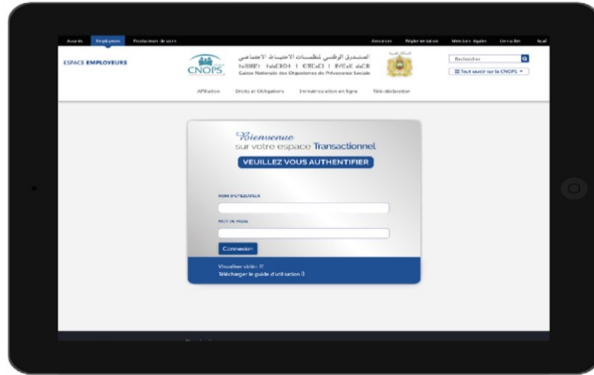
Assurés Employeurs Professionnels de santé

Annonces Réglementation Mentions légales Consulter Nouf

ESPACE EMPLOYEURS

CNOPS

الصندوق الوطني لمنظمات الاحتياط الاجتماعي

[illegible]

Caisse Nationale des Organismes de Prévoyance Sociale

Rechercher

Tout savoir sur la CNOPS

Affiliation Droits et Obligations Immatriculation en ligne Télé-déclaration

Bienvenue
sur votre espace Transactionnel

VEUILLEZ VOUS AUTHENTIFIER

NOM D'UTILISATEUR

MOT DE PASSE

Connexion

Visualiser vidéo

Télécharger le guide d'utilisation